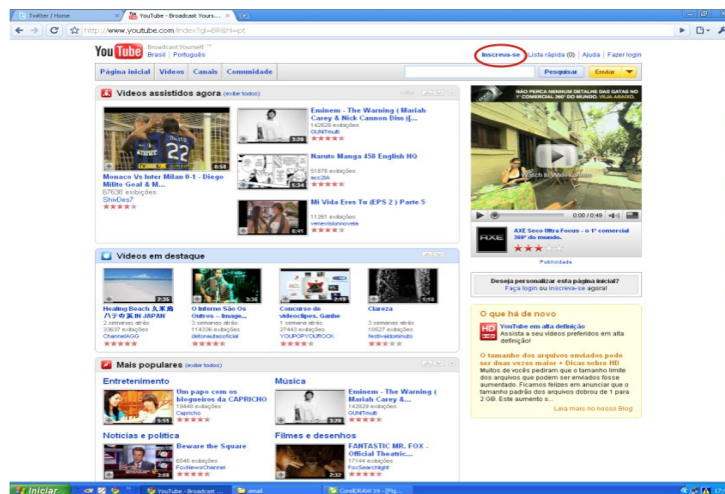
Twitter / Home
YouTube - Broadcast Yours...
http://www.youtube.com/index?gl=BR&hl=pt

YouTube Broadcast Yourself
Brasil | Português

Inscreva-se | Lista rápida (0) | Ajuda | Fazer login

Página inicial | Vídeos | Canais | Comunidade
Pesquisar | Enviar

Vídeos assistidos agora (exibir todos)

Monaco Vs Inter Milan 0-1 - Diego Milito Goal & M...
67636 exibições
ShinDes7
6:58

Eminem - The Warning ( Mariah Carey & Nick Cannon Diss |[...]
142829 exibições
GUNTmuth
3:29

Naruto Manga 458 English HQ
51876 exibições
acc29A
1:34

Mi Vida Eres Tu (EPS 2 ) Parte 5
11261 exibições
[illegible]
6:41

NÃO PERCA NENHUM DETALHE DAS GATAS NO 1° COMERCIAL 360° DO MUNDO. CLIQUE E VEJA AGORA.
Watch in 360°
0:00 / 0:49

AXE Seco Ultra Focus - o 1° comercial 360° do mundo.
Publicidade

Vídeos em destaque

Healing Beach 太木島 八丈の 海 IN JAPAN
2 semanas atrás
30637 exibições
ChannelAGG
3:36

O Inferno São Os Outros - Image...
3 semanas atrás
114336 exibições
detonaudiooficial
3:36

Concurso de videoclipes. Ganhe
1 semana atrás
27443 exibições
YOUPOPYOUROCK
0:49

Clareza
3 semanas atrás
10827 exibições
festivaldominuto
0:59

Deseja personalizar esta página inicial?
Faça login ou Inscreva-se agora!

O que há de novo

YouTube em alta definição
Assista a seus vídeos preferidos em alta definição!

O tamanho dos arquivos enviados pode ser duas vezes maior + Dicas sobre HD
Muitos de vocês pediram que o tamanho limite dos arquivos que podem ser enviados fosse aumentado. Ficamos felizes em anunciar que o tamanho padrão dos arquivos dobrou de 1 para 2 GB. Este aumento s...
Leia mais no nosso Blog

Mais populares (exibir todos)

Entretenimento
Um papo com os blogueiros da CAPRICHO
19440 exibições
Capricho
5:51

Música
Eminem - The Warning ( Mariah Carey &...
142829 exibições
GUNTmuth
3:29

Notícias e política
Beware the Square
6046 exibições
FoxNewsChannel

Filmes e desenhos
FANTASTIC MR. FOX - Official Theatric...
17144 exibições
FoxSearchlight
2:32

Iniciar | YouTube - Broadcast ... | email | CorelDRAW 14 - [Pig...